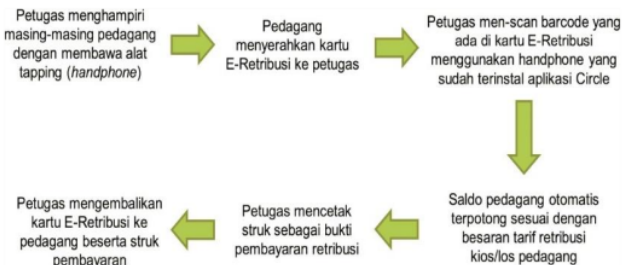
Petugas menghampiri masing-masing pedagang dengan membawa alat tapping (handphone)

Pedagang menyerahkan kartu E-Retribusi ke petugas

Petugas men-scan barcode yang ada di kartu E-Retribusi menggunakan handphone yang sudah terinstal aplikasi Circle

Saldo pedagang otomatis terpotong sesuai dengan besaran tarif retribusi kios/los pedagang

Petugas mencetak struk sebagai bukti pembayaran retribusi

Petugas mengembalikan kartu E-Retribusi ke pedagang beserta struk pembayaran